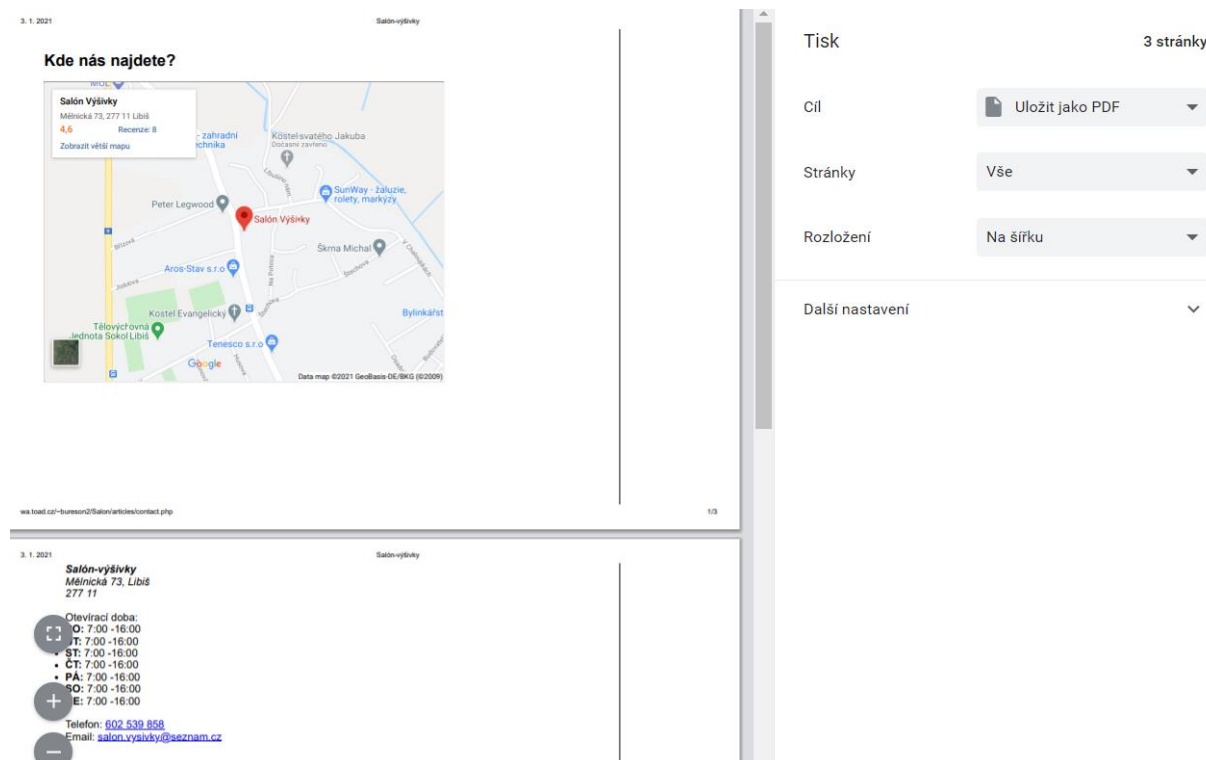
3. 1. 2021

Salón-výšivky

Kde nás najdete?

Salón Výšivky
Mělnická 73, 277 11 Libiš
4,6 Recenze: 8
Zobrazit větší mapu

MOL
zahradní technika
Kostel svatého Jakuba
Dočasně zavřeno
SunWay - žaluzie, rolety, markýzy
Peter Legwood
Salón Výšivky
Škma Michal
Aros-Stav s.r.o
Kostel Evangelický
Bylinkářst
Tělovýchovná jednota Sokol Libiš
Tenesco s.r.o
Google
Data map ©2021 GeoBasis-DE/BKG (©2009)

wa.toad.cz/~bureson2/Salon/articles/contact.php

1/3

3. 1. 2021

Salón-výšivky

Salón-výšivky
Mělnická 73, Libiš
277 11

Otevírací doba:
• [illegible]O: 7:00 -16:00
• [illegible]T: 7:00 -16:00
• ST: 7:00 -16:00
• ČT: 7:00 -16:00
• PÁ: 7:00 -16:00
• SO: 7:00 -16:00
• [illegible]E: 7:00 -16:00

Telefon: 602 539 858
Email: salon.vysivky@seznam.cz

Tisk
3 stránky

Cíl
Uložit jako PDF

Stránky
Vše

Rozložení
Na šířku

Další nastavení